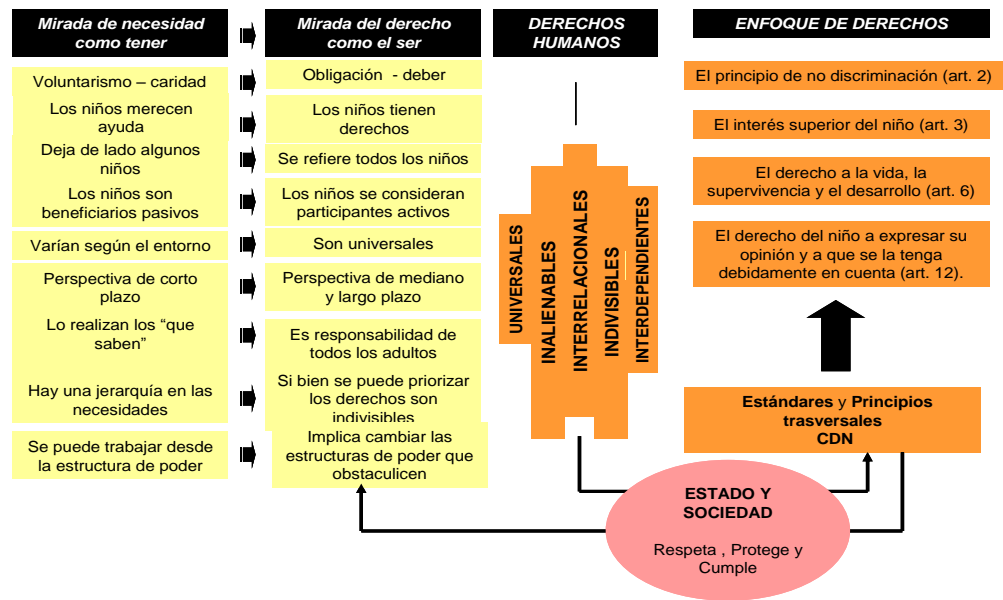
Mirada de necesidad como tener

Mirada del derecho como el ser

DERECHOS HUMANOS

ENFOQUE DE DERECHOS

Voluntarismo – caridad

Obligación - deber

Los niños merecen ayuda

Los niños tienen derechos

Deja de lado algunos niños

Se refiere todos los niños

Los niños son beneficiarios pasivos

Los niños se consideran participantes activos

Varían según el entorno

Son universales

Perspectiva de corto plazo

Perspectiva de mediano y largo plazo

Lo realizan los "que saben"

Es responsabilidad de todos los adultos

Hay una jerarquía en las necesidades

Si bien se puede priorizar los derechos son indivisibles

Se puede trabajar desde la estructura de poder

Implica cambiar las estructuras de poder que obstaculicen

UNIVERSALES

INALIENABLES

INTERRELACIONALES

INDIVISIBLES

INTERDEPENDIENTES

El principio de no discriminación (art. 2)

El interés superior del niño (art. 3)

El derecho a la vida, la supervivencia y el desarrollo (art. 6)

El derecho del niño a expresar su opinión y a que se la tenga debidamente en cuenta (art. 12).

Estándares y Principios trasversales CDN

ESTADO Y SOCIEDAD

Respeta , Protege y Cumple